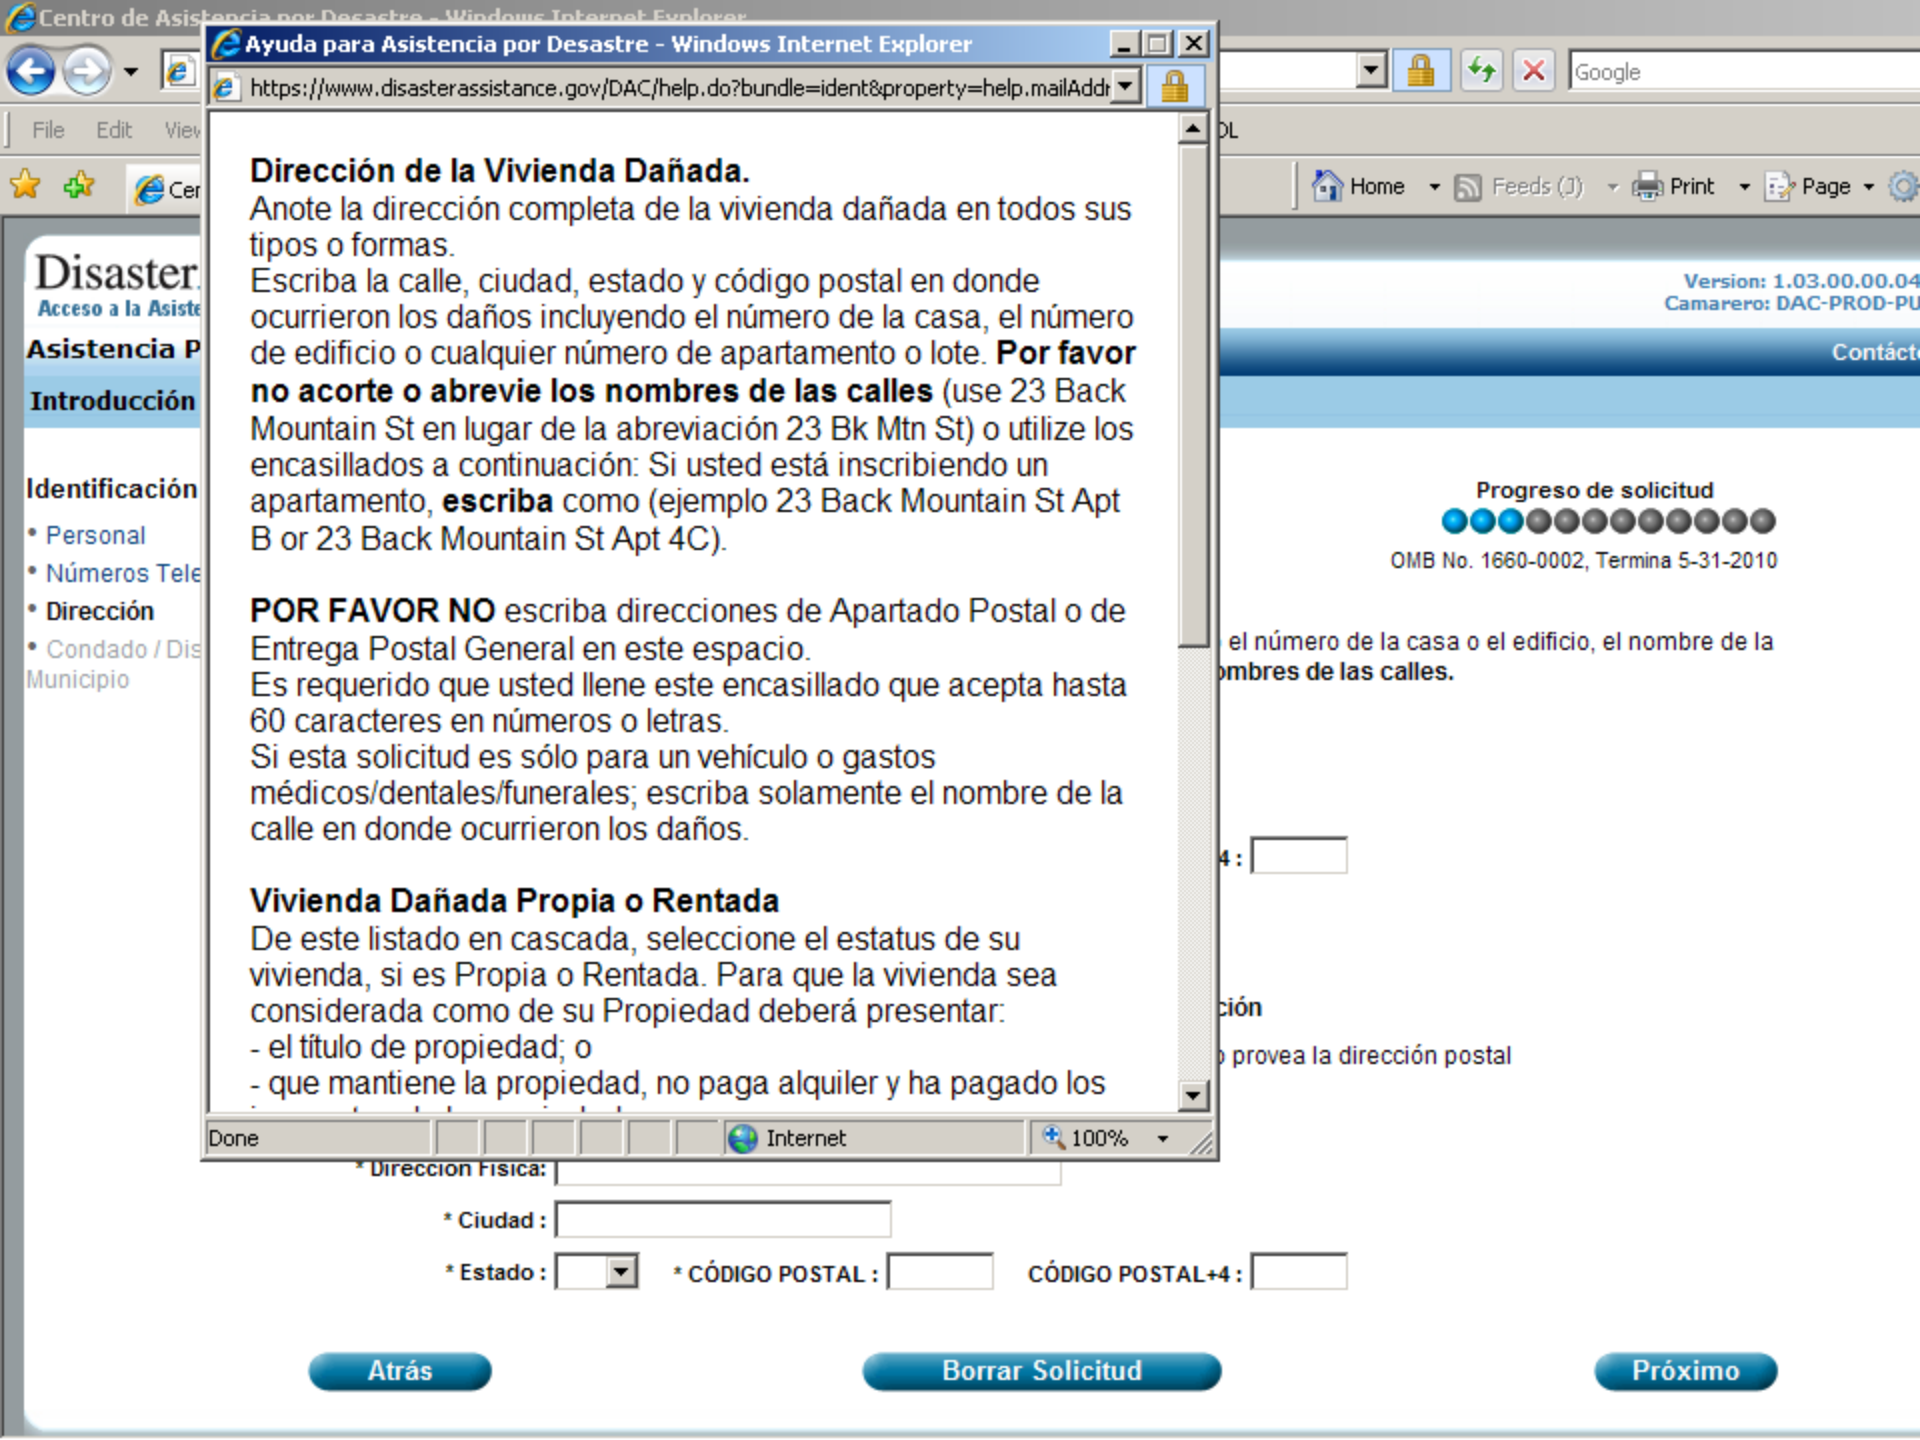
Centro de Asistencia por Desastre - Windows Internet Explorer

Ayuda para Asistencia por Desastre - Windows Internet Explorer

https://www.disasterassistance.gov/DAC/help.do?bundle=ident&property=help.mailAddr

Google

File Edit View

DL

Cer

Home Feeds (J) Print Page

Disaster
Acceso a la Asiste

Asistencia P

Introducción

Identificación
• Personal
• Números Tele
• Dirección
• Condado / Dis Municipio

Version: 1.03.00.00.04
Camarero: DAC-PROD-PU

Contácte

Progreso de solicitud

OMB No. 1660-0002, Termina 5-31-2010

el número de la casa o el edificio, el nombre de la
ombres de las calles.

4 :

ción

provea la dirección postal

Dirección de la Vivienda Dañada.
Anote la dirección completa de la vivienda dañada en todos sus tipos o formas.
Escriba la calle, ciudad, estado y código postal en donde ocurrieron los daños incluyendo el número de la casa, el número de edificio o cualquier número de apartamento o lote. Por favor no acorte o abrevie los nombres de las calles (use 23 Back Mountain St en lugar de la abreviación 23 Bk Mtn St) o utilize los encasillados a continuación: Si usted está inscribiendo un apartamento, escriba como (ejemplo 23 Back Mountain St Apt B or 23 Back Mountain St Apt 4C).

POR FAVOR NO escriba direcciones de Apartado Postal o de Entrega Postal General en este espacio.
Es requerido que usted llene este encasillado que acepta hasta 60 caracteres en números o letras.
Si esta solicitud es sólo para un vehículo o gastos médicos/dentales/funerales; escriba solamente el nombre de la calle en donde ocurrieron los daños.

Vivienda Dañada Propia o Rentada
De este listado en cascada, seleccione el estatus de su vivienda, si es Propia o Rentada. Para que la vivienda sea considerada como de su Propiedad deberá presentar:
- el título de propiedad; o
- que mantiene la propiedad, no paga alquiler y ha pagado los

Done Internet 100%

* Dirección Física:
* Ciudad :
* Estado : * CÓDIGO POSTAL : CÓDIGO POSTAL+4 :

Atrás Borrar Solicitud Próximo